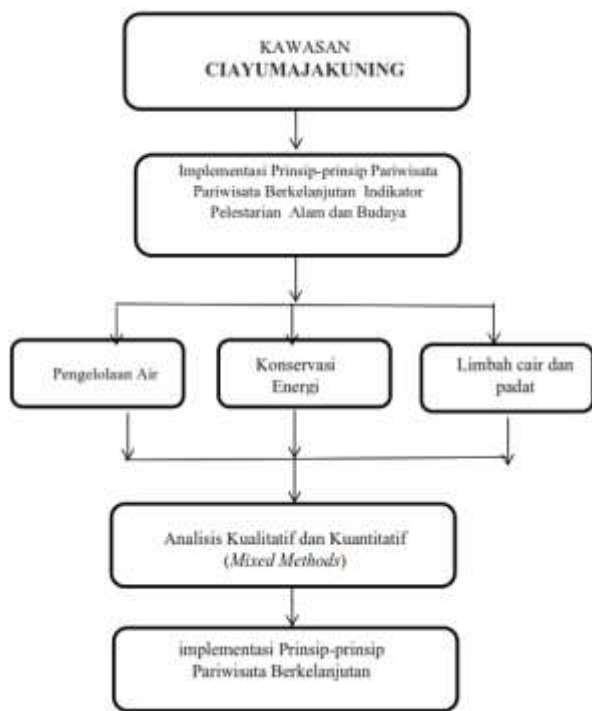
KAWASAN
CIAYUMAJAKUNING

Implementasi Prinsip-prinsip Pariwisata Pariwisata Berkelanjutan Indikator Pelestarian Alam dan Budaya

Pengelolaan Air

Konservasi Energi

Limbah cair dan padat

Analisis Kualitatif dan Kuantitatif (*Mixed Methods*)

implementasi Prinsip-prinsip Pariwisata Berkelanjutan